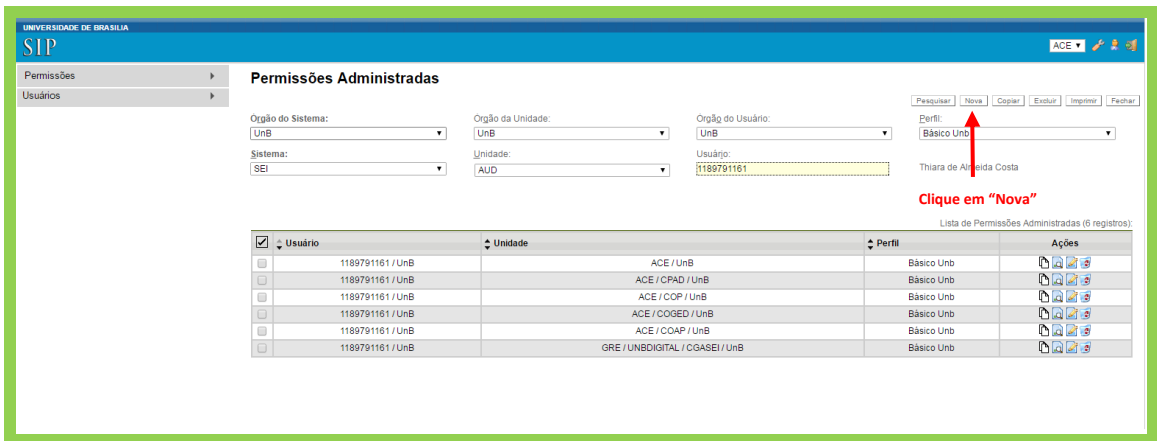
UNIVERSIDADE DE BRASILIA
SIP

ACE

Permissões
Usuários

Permissões Administradas

Pesquisar Nova Copiar Excluir Imprimir Fechar

Orgão do Sistema:
UnB

Orgão da Unidade:
UnB

Orgão do Usuário:
UnB

Perfil:
Básico Unb

Sistema:
SEI

Unidade:
AUD

Usuário:
1189791161

Thiara de Almeida Costa

Clique em "Nova"

Lista de Permissões Administradas (6 registros):

| | Usuário | Unidade | Perfil | Ações |
|---|---|---|---|---|
| | 1189791161 / UnB | ACE / UnB | Básico Unb | |
| | 1189791161 / UnB | ACE / CPAD / UnB | Básico Unb | |
| | 1189791161 / UnB | ACE / COP / UnB | Básico Unb | |
| | 1189791161 / UnB | ACE / COGED / UnB | Básico Unb | |
| | 1189791161 / UnB | ACE / COAP / UnB | Básico Unb | |
| | 1189791161 / UnB | GRE / UNBDIGITAL / CGASEI / UnB | Básico Unb | |